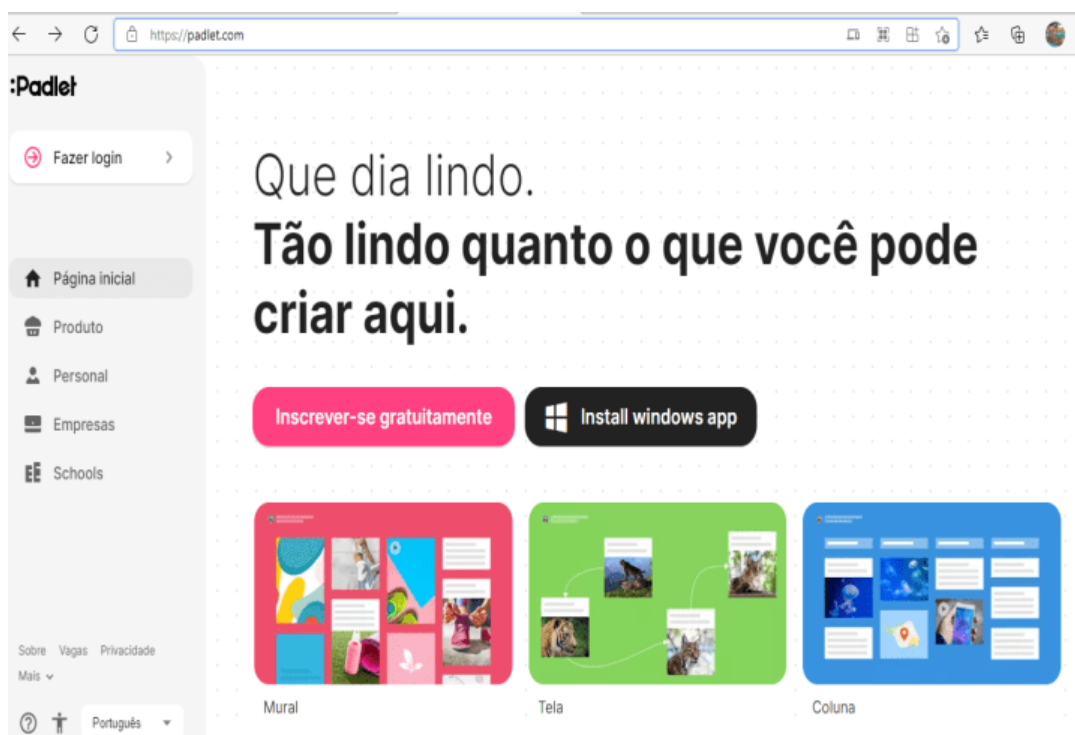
https://padlet.com

:Padlet

Fazer login

Página inicial
Produto
Personal
Empresas
Schools

Sobre Vagas Privacidade
Mais

Português

Que dia lindo.
**Tão lindo quanto o que você pode criar aqui.**

Inscrever-se gratuitamente
Install windows app

Mural
Tela
Coluna